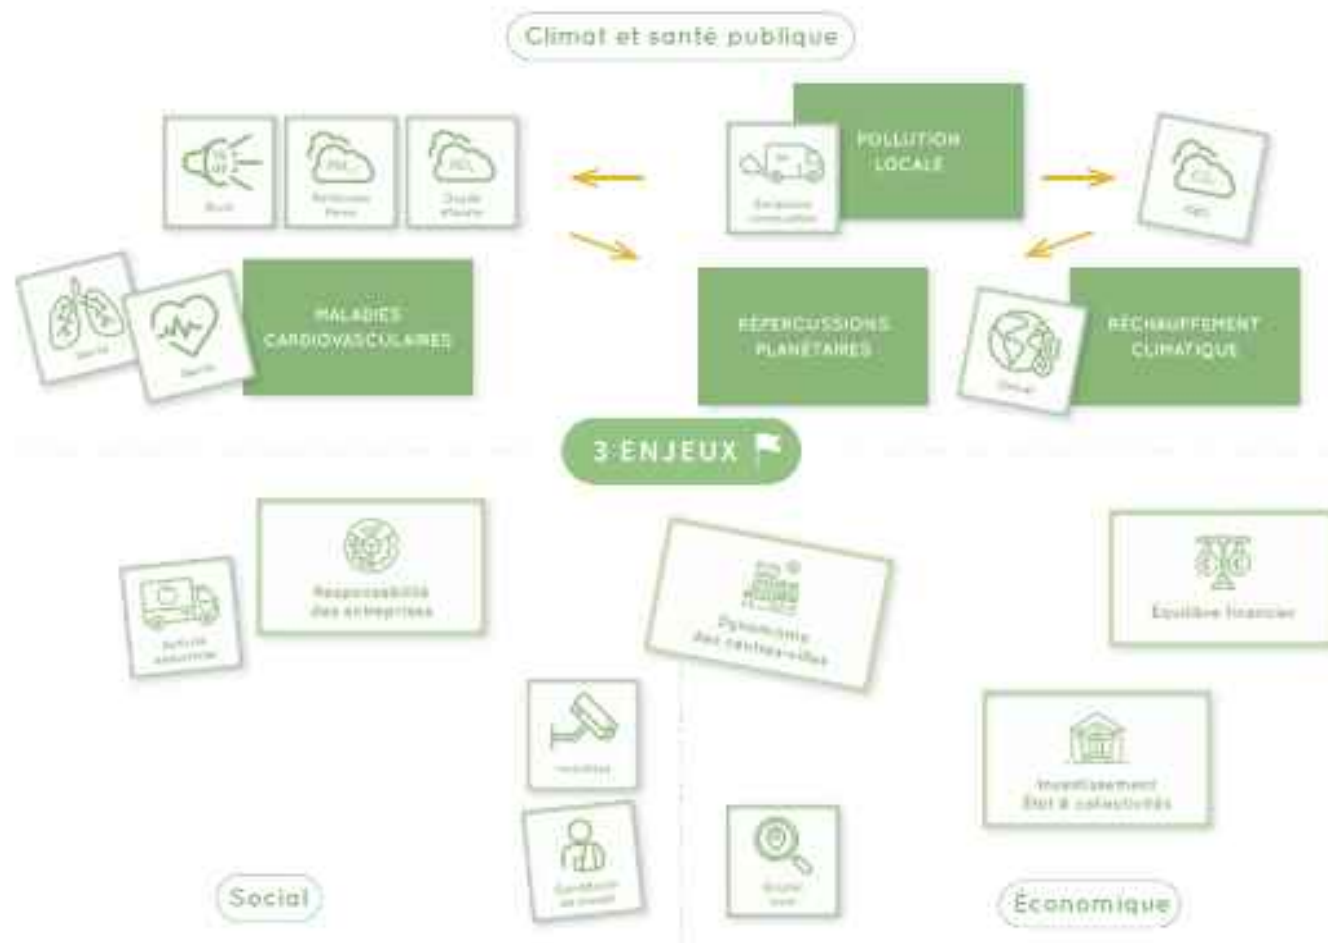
Climat et santé publique

Bruit

Particules fines

Oxyde d'azote

Émissions

POLLUTION LOCALE

GES

Santé

Santé

MALADIES CARDIOVASCULAIRES

RÉPERCUSSIONS PLANÉTAIRES

Climat

RÉCHAUFFEMENT CLIMATIQUE

3 ENJEUX

Activité industrielle

Responsabilité des entreprises

Dynamisme des centres-villes

Équilibre financier

Insécurité

Investissement État & collectivités

Conditions de travail

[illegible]

Social

Économique